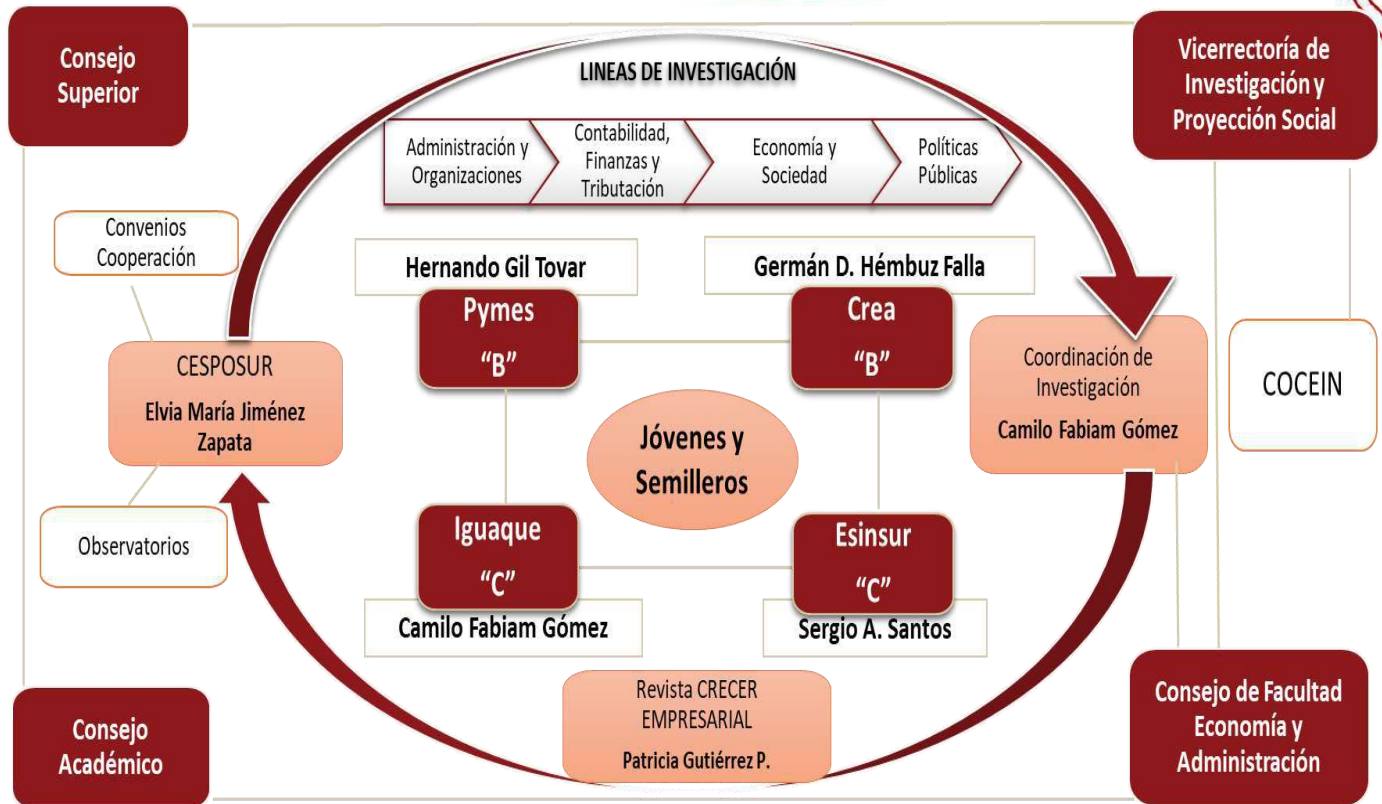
Consejo Superior

LINEAS DE INVESTIGACIÓN

Vicerrectoría de Investigación y Proyección Social

Administración y Organizaciones

Contabilidad, Finanzas y Tributación

Economía y Sociedad

Políticas Públicas

Convenios Cooperación

Hernando Gil Tovar

Germán D. Hémbuz Falla

Pymes "B"

Crea "B"

CESPOSUR
Elvia María Jiménez Zapata

Jóvenes y Semilleros

Coordinación de Investigación
Camilo Fabiam Gómez

COCEIN

Observatorios

Iguaque "C"

Esinsur "C"

Camilo Fabiam Gómez

Sergio A. Santos

Revista CRECER EMPRESARIAL
Patricia Gutiérrez P.

Consejo Académico

Consejo de Facultad Economía y Administración